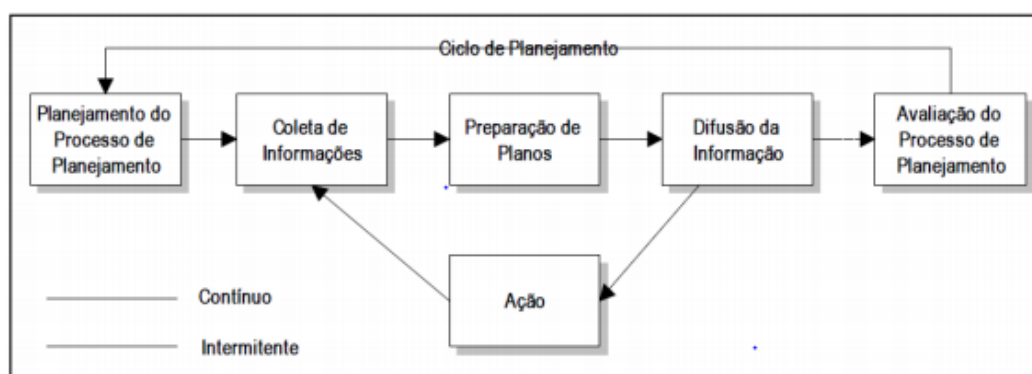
Ciclo de Planejamento

Planejamento do Processo de Planejamento

Coleta de Informações

Preparação de Planos

Difusão da Informação

Avaliação do Processo de Planejamento

Ação

Contínuo

Intermitente